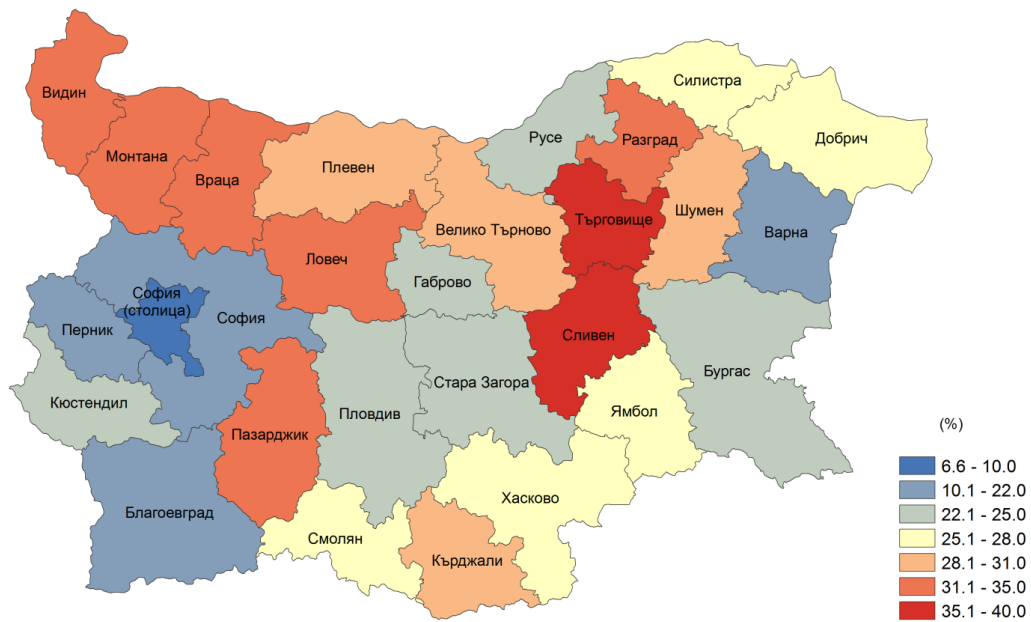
Видин
Силистра
Русе
Разград
Добрич
Монтана
Плевен
Враца
Търговище
Шумен
Велико Търново
Варна
Ловеч
Габрово
София (столица)
София
Перник
Сливен
Бургас
Стара Загора
Кюстендил
Ямбол
Пловдив
Пазарджик
Хасково
Благоевград
Смолян
Кърджали

(%)
6.6 - 10.0
10.1 - 22.0
22.1 - 25.0
25.1 - 28.0
28.1 - 31.0
31.1 - 35.0
35.1 - 40.0